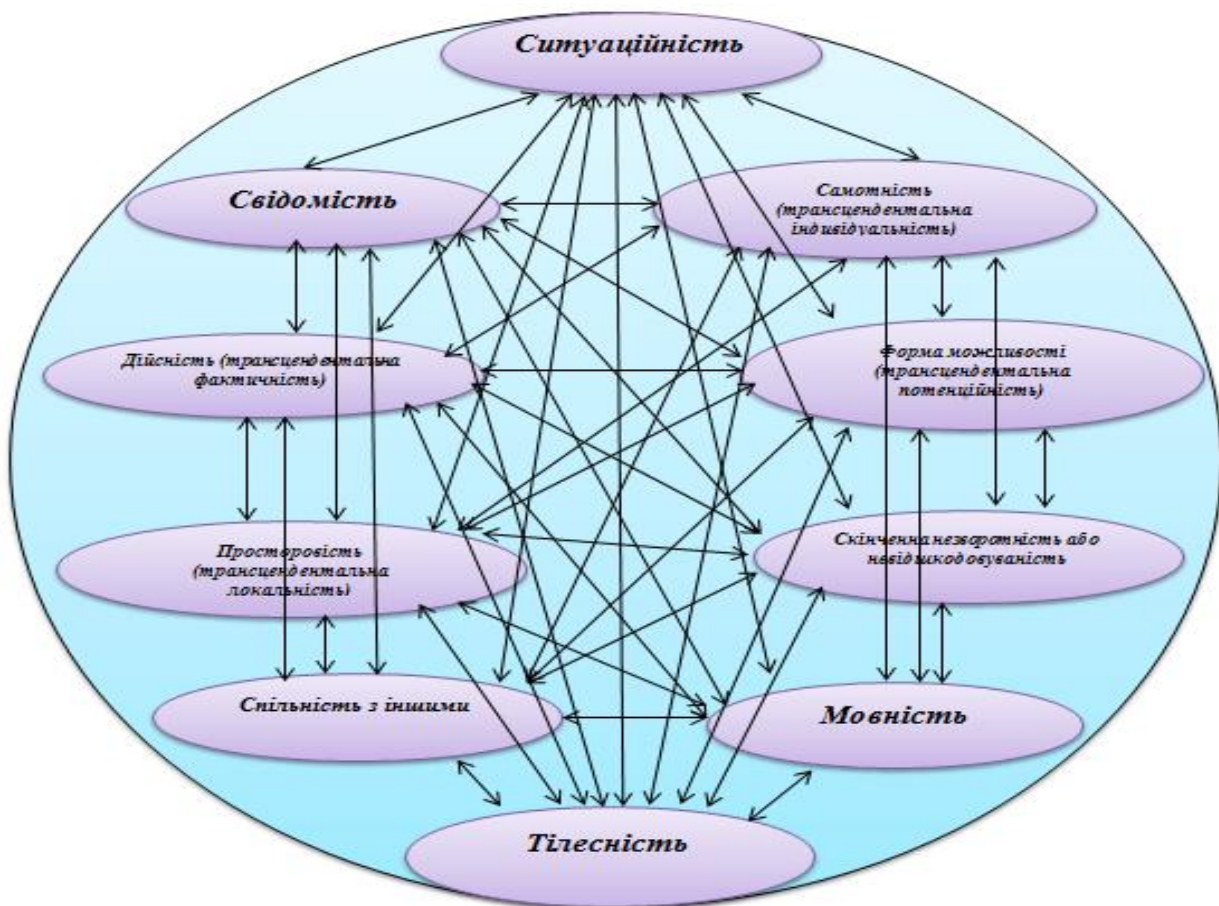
Ситуаційність

Свідомість

Самотність (трансцендентальна індивідуальність)

Дійсність (трансцендентальна фактичність)

Форма можливості (трансцендентальна потенційність)

Просторовість (трансцендентальна локальність)

Скінченна незворотність або невідшкодовуваність

Спільність з іншими

Мовність

Тілесність